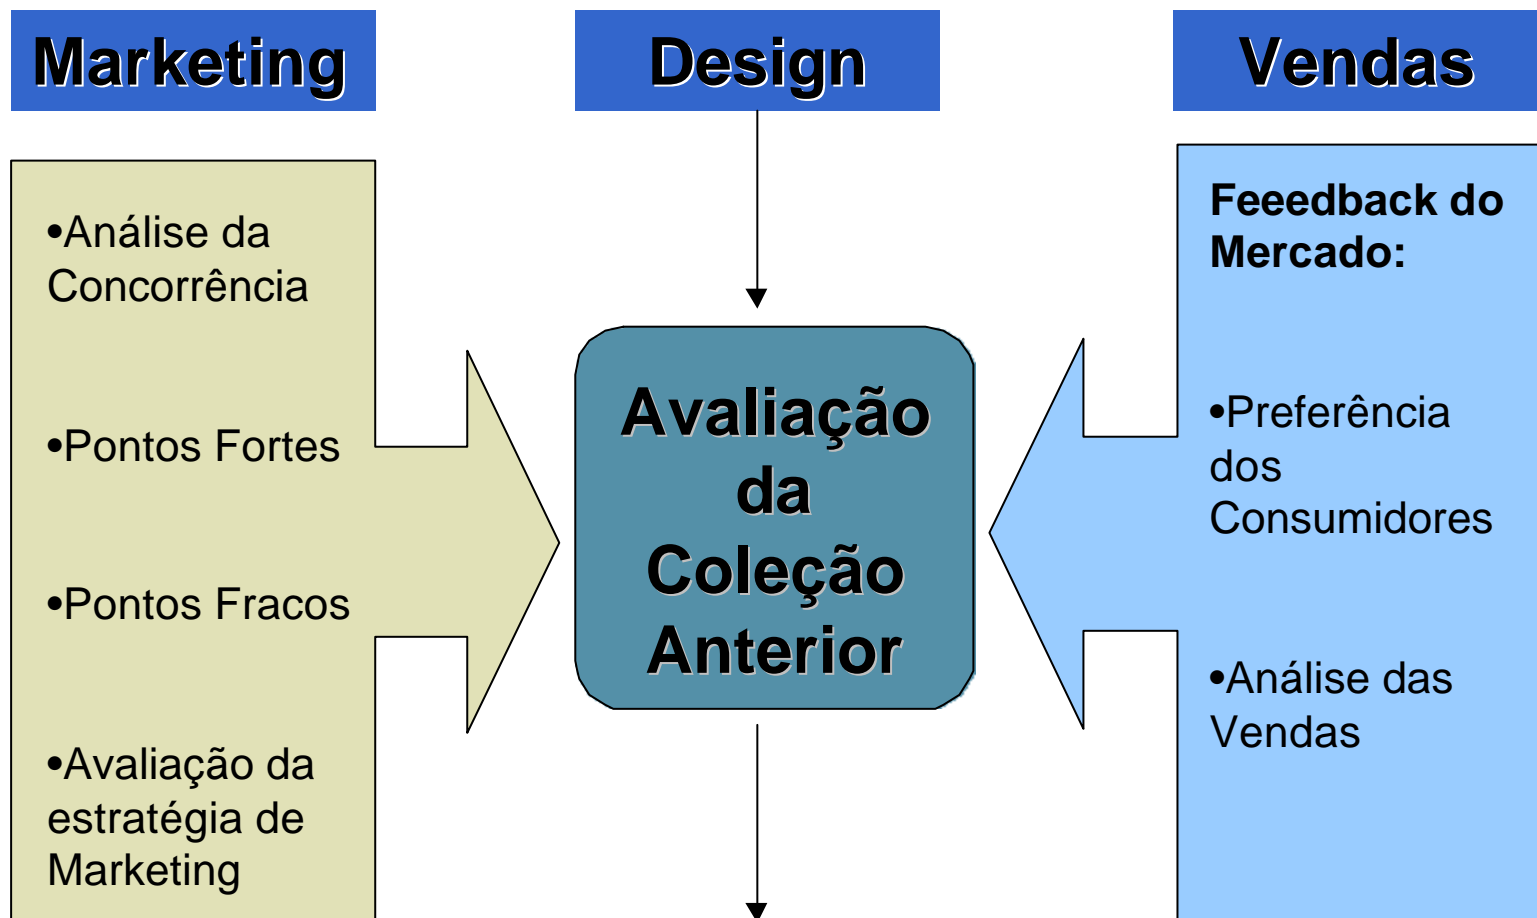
Marketing

Design

Vendas

•Análise da Concorrência

•Pontos Fortes

•Pontos Fracos

•Avaliação da estratégia de Marketing

Avaliação da Coleção Anterior

Feeedback do Mercado:

•Preferência dos Consumidores

•Análise das Vendas